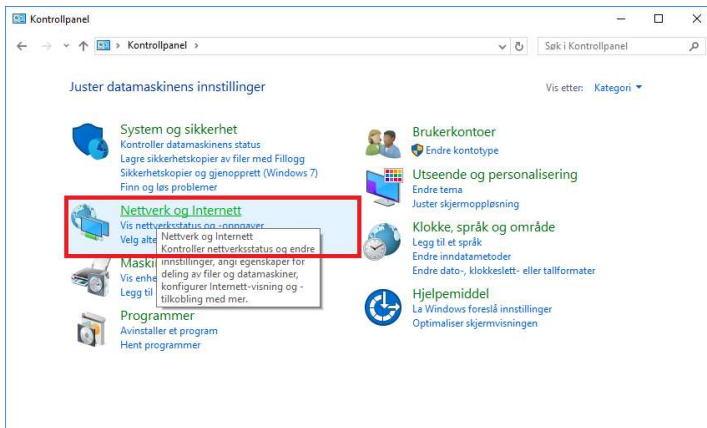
Kontrollpanel

Kontrollpanel >

Søk i Kontrollpanel

Juster datamaskinens innstillinger

Vis etter: Kategori

System og sikkerhet
Kontroller datamaskinens status
Lagre sikkerhetskopier av filer med Fillogg
Sikkerhetskopier og gjenopprett (Windows 7)
Finn og løs problemer

Nettverk og Internett
Vis nettverksstatus og -oppgaver
Velg alte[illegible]

Nettverk og Internett
Kontroller nettverksstatus og endre innstillinger, angi egenskaper for deling av filer og datamaskiner, konfigurer Internett-visning og -tilkobling med mer.

Maski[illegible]
Vis enhe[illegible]
Legg til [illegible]

Programmer
Avinstaller et program
Hent programmer

Brukerkontoer
Endre kontotype

Utseende og personalisering
Endre tema
Juster skjermoppløsning

Klokke, språk og område
Legg til et språk
Endre inndatametoder
Endre dato-, klokkeslett- eller tallformater

Hjelpemiddel
La Windows foreslå innstillinger
Optimaliser skjermvisningen